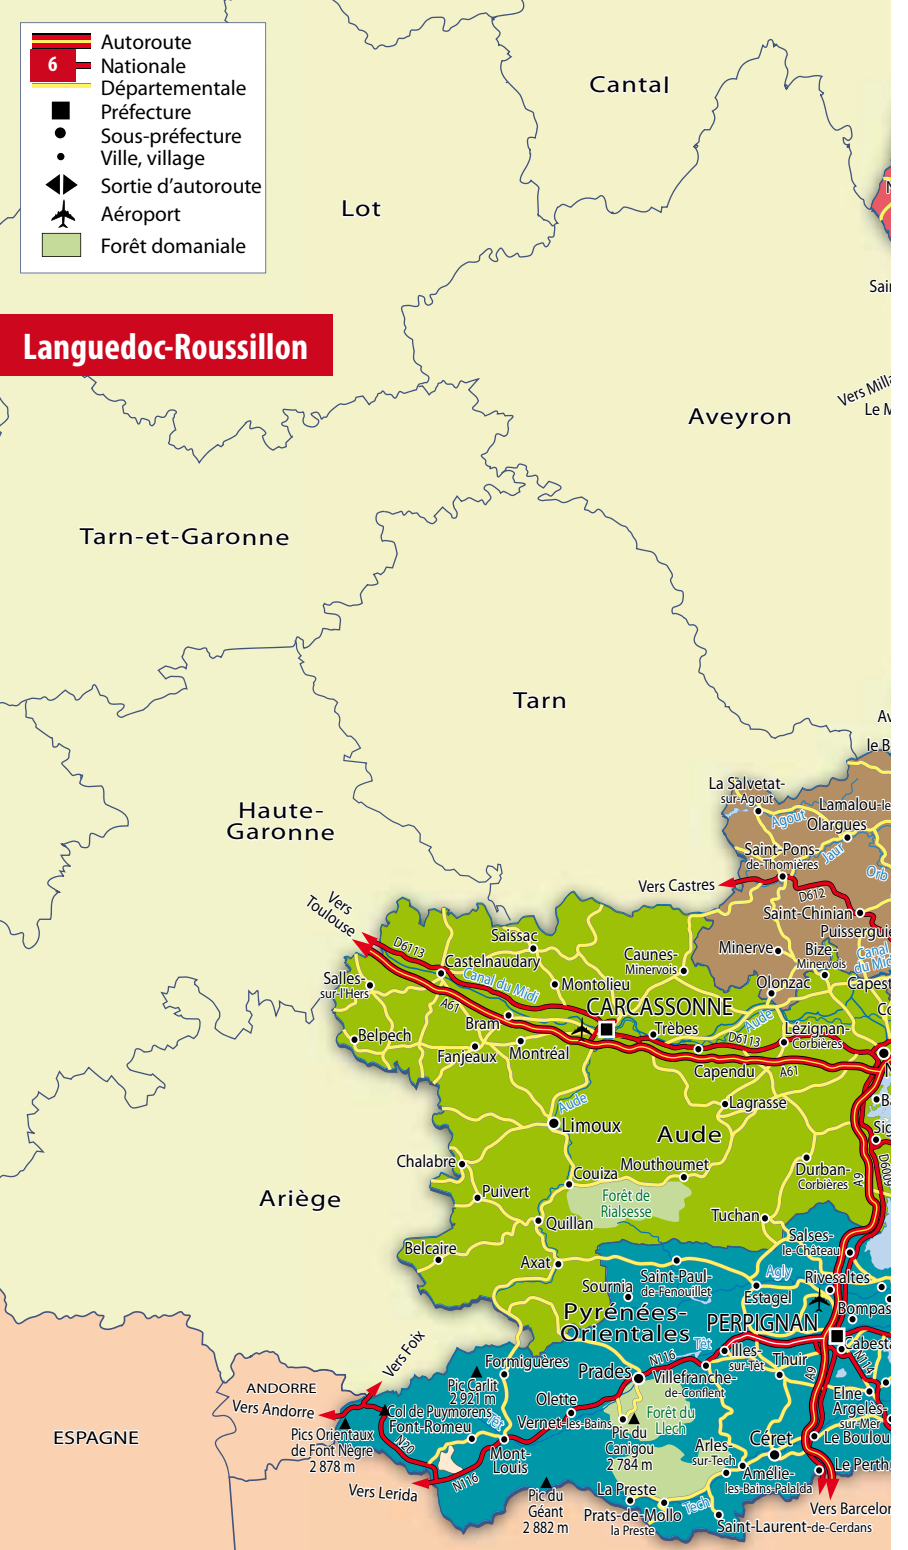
Autoroute
6 Nationale
Départementale
Préfecture
Sous-préfecture
Ville, village
Sortie d'autoroute
Aéroport
Forêt domaniale

Languedoc-Roussillon

Cantal
Lot
Aveyron
Tarn-et-Garonne
Tarn
Haute-Garonne
Ariège
ANDORRE
ESPAGNE

Vers Millau
Le M
Sai
Av
le B
La Salvetat-sur-Agout
Lamalou-les
Olargues
Agout
Jaur
Orb
Saint-Pons-de-Thomières
Vers Castres
D612
Saint-Chinian
Puisserguier
Minerve
Bize-Minervois
Canal du Midi
Olonzac
Capest
Vers Toulouse
D6113
Saissac
Caunes-Minervois
Castelnaudary
Canal du Midi
Salles-sur-l'Hers
Montolieu
CARCASSONNE
A61
Bram
Trèbes
Aude
Belpech
Lézignan-Corbières
D6113
Fanjeaux
Montréal
Capendu
A61
Aude
Lagrasse
Limoux
Aude
Chalabre
Couiza
Mouthoumet
Durban-Corbières
Puivert
Forêt de Rialsesse
Quillan
Tuchan
Belcaire
Salses-le-Château
Axat
Agly
Rivesaltes
Saint-Paul-de-Fenouillet
Sournia
Estagel
Bompas
Pyrénées-Orientales
PERPIGNAN
Têt
Cabesta
N116
Ille-sur-Têt
Thuir
Formiguères
Prades
Villefranche-de-Conflent
A9
Pic Carlit 2 921 m
Olette
Elne
Argelès-sur-Mer
Vers Foix
Vers Andorre
Col de Puymorens
Têt
Font-Romeu
Vernet-les-Bains
Forêt du Llech
Pic du Canigou 2 784 m
Céret
Le Boulou
Pics Orientaux de Font Nègre 2 878 m
N20
Mont-Louis
Arles-sur-Tech
N116
Amélie-les-Bains-Palalda
Le Perth
Vers Lerida
Pic du Géant 2 882 m
La Preste
Prats-de-Mollo la Preste
Tech
Vers Barcelon
Saint-Laurent-de-Cerdans
D609
A9
N114